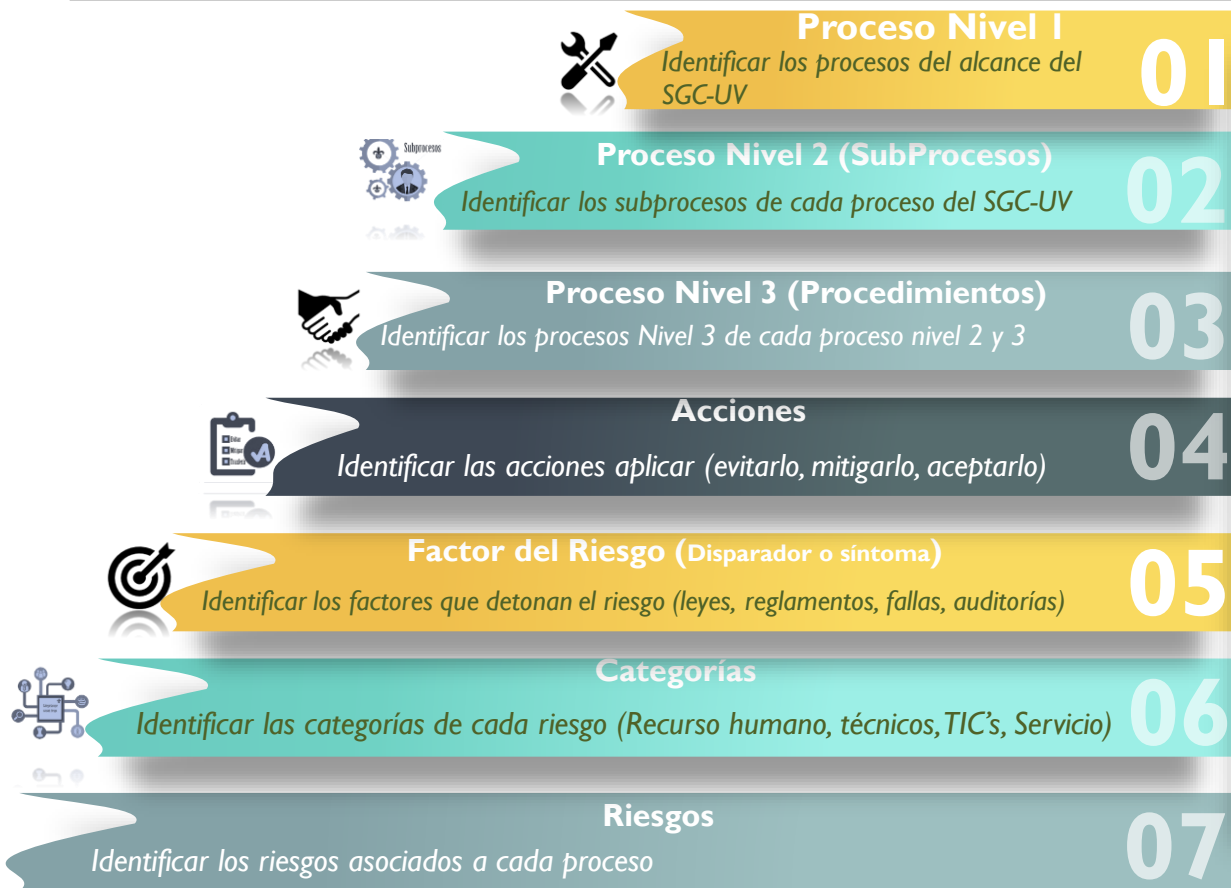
Proceso Nivel 1
Identificar los procesos del alcance del SGC-UV
01

Subprocesos
Proceso Nivel 2 (SubProcesos)
Identificar los subprocesos de cada proceso del SGC-UV
02

Proceso Nivel 3 (Procedimientos)
Identificar los procesos Nivel 3 de cada proceso nivel 2 y 3
03

Acciones
Identificar las acciones aplicar (evitarlo, mitigarlo, aceptarlo)
04

Factor del Riesgo (Disparador o síntoma)
Identificar los factores que detonan el riesgo (leyes, reglamentos, fallas, auditorías)
05

Categorías
Identificar las categorías de cada riesgo (Recurso humano, técnicos, TIC's, Servicio)
06

Riesgos
Identificar los riesgos asociados a cada proceso
07